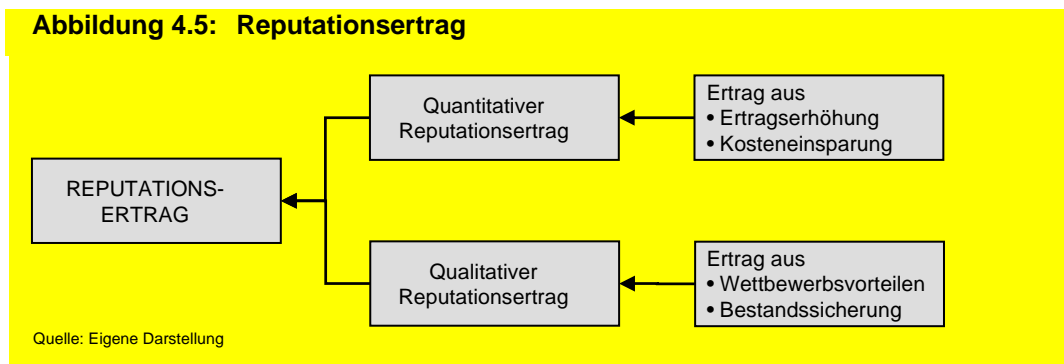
Abbildung 4.5: Reputationsertrag

REPUTATIONS-ERTRAG

Quantitativer Reputationsertrag

Ertrag aus
• Ertragserhöhung
• Kosteneinsparung

Qualitativer Reputationsertrag

Ertrag aus
• Wettbewerbsvorteilen
• Bestandssicherung

Quelle: Eigene Darstellung